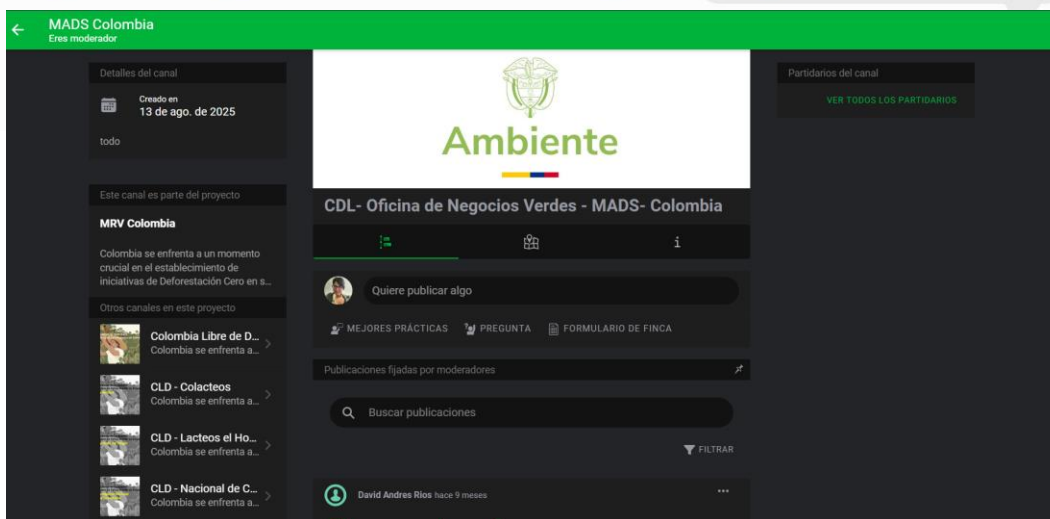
MADS Colombia
Eres moderador

Detalles del canal

Creado en
13 de ago. de 2025

todo

Este canal es parte del proyecto

MRV Colombia

Colombia se enfrenta a un momento crucial en el establecimiento de iniciativas de Deforestación Cero en s...

Otros canales en este proyecto

Colombia Libre de D...
Colombia se enfrenta a...

CLD - Colacteos
Colombia se enfrenta a...

CLD - Lacteos el Ho...
Colombia se enfrenta a...

CLD - Nacional de C...
Colombia se enfrenta a...

Ambiente

CDL- Oficina de Negocios Verdes - MADS- Colombia

i

Quiere publicar algo

MEJORES PRÁCTICAS PREGUNTA FORMULARIO DE FINCA

Publicaciones fijadas por moderadores

Buscar publicaciones

FILTRAR

David Andres Rios hace 9 meses

...

Partidarios del canal

VER TODOS LOS PARTIDARIOS